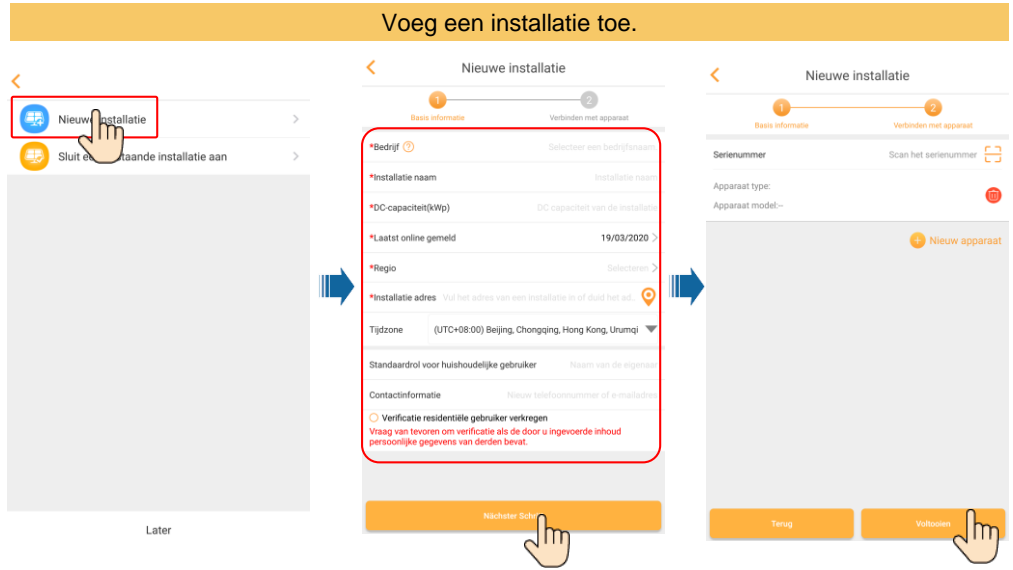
Voeg een installatie toe.

Nieuwe installatie

Sluit een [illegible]taande installatie aan

Later

Nieuwe installatie

1 Basis informatie

2 Verbinden met apparaat

*Bedrijf Selecteer een bedrijfsnaam

*Installatie naam Installatie naam

*DC-capaciteit(kWp) DC capaciteit van de installatie

*Laatst online gemeld 19/03/2020

*Regio Selecteren

*Installatie adres Vul het adres van een installatie in of duid het ad...

Tijdzone (UTC+08:00) Beijing, Chongqing, Hong Kong, Urumqi

Standaardrol voor huishoudelijke gebruiker Naam van de eigenaar

Contactinformatie Nieuw telefoonnummer of e-mailadres

Verificatie residentiële gebruiker verkregen

Vraag van tevoren om verificatie als de door u ingevoerde inhoud persoonlijke gegevens van derden bevat.

Nächster Sch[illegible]

Nieuwe installatie

1 Basis informatie

2 Verbinden met apparaat

Serienummer Scan het serienummer

Apparaat type:

Apparaat model:--

Nieuw apparaat

Terug

Voltooien